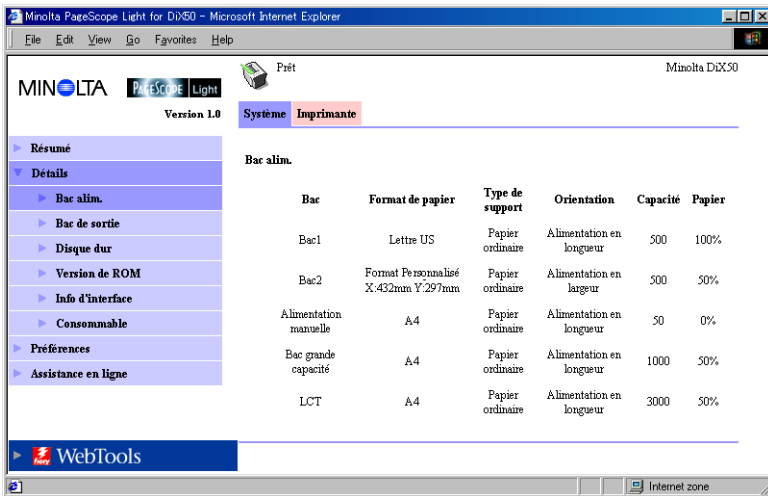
Minolta PageScope Light for DiX50 - Microsoft Internet Explorer

File Edit View Go Favorites Help

MINOLTA PAGESCOPE Light

Version 1.0

Prêt

Minolta DiX50

Système Imprimante

Résumé
Détails
Bac alim.
Bac de sortie
Disque dur
Version de ROM
Info d'interface
Consommable
Préférences
Assistance en ligne

Bac alim.

| Bac | Format de papier | Type de support | Orientation | Capacité | Papier |
|---|---|---|---|---|---|
| Bac1 | Lettre US | Papier ordinaire | Alimentation en longueur | 500 | 100% |
| Bac2 | Format Personnalisé X:432mm Y:297mm | Papier ordinaire | Alimentation en largeur | 500 | 50% |
| Alimentation manuelle | A4 | Papier ordinaire | Alimentation en longueur | 50 | 0% |
| Bac grande capacité | A4 | Papier ordinaire | Alimentation en longueur | 1000 | 50% |
| LCT | A4 | Papier ordinaire | Alimentation en longueur | 3000 | 50% |

fiery WebTools

Internet zone